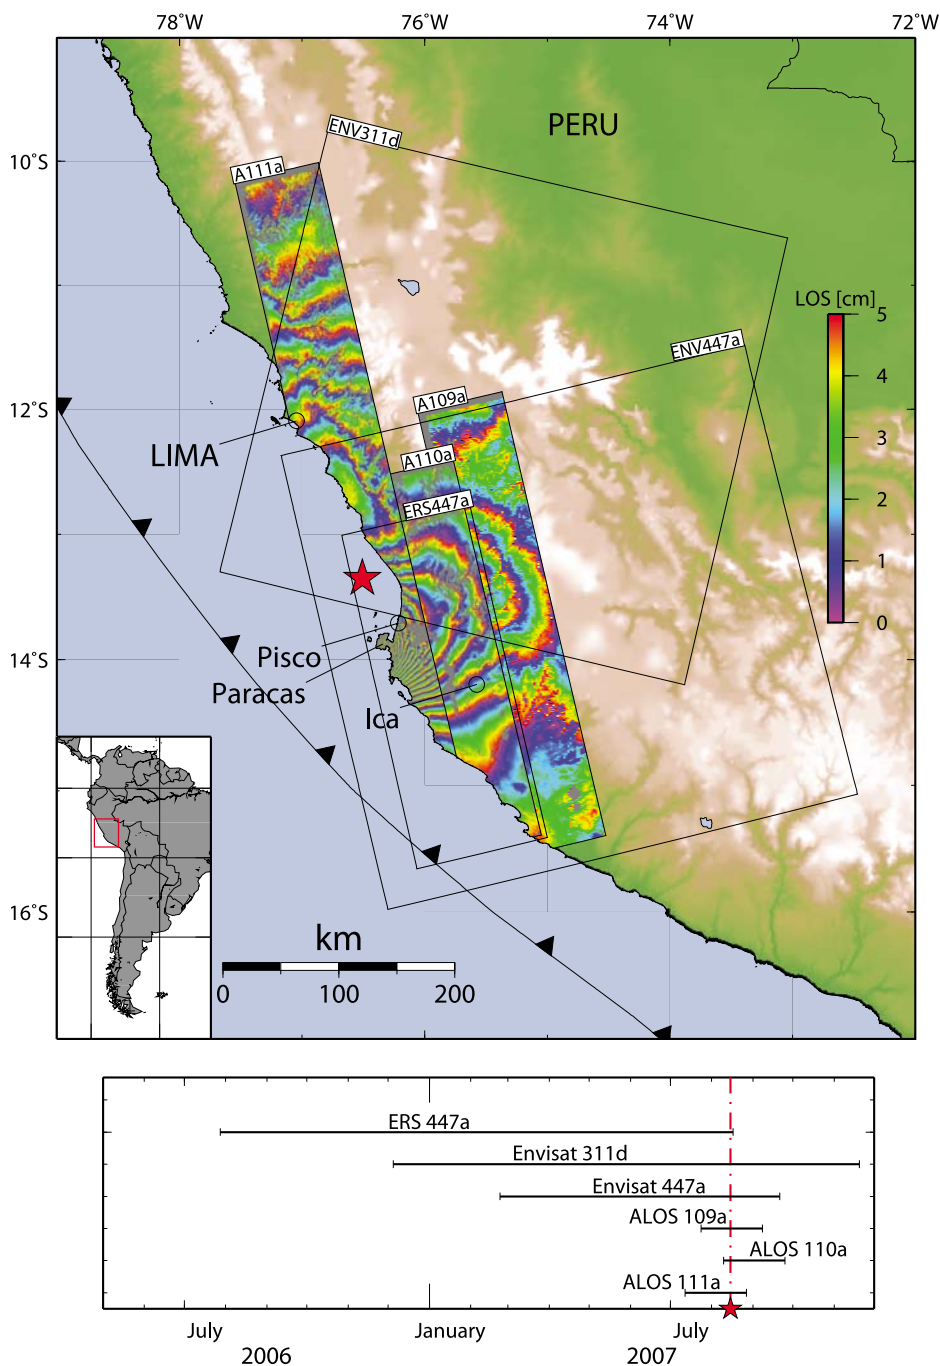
78°W 76°W 74°W 72°W

10°S
12°S
14°S
16°S

PERU

ENV311d
A111a
ENV447a
A109a
A110a
ERS447a

LOS [cm]
5
4
3
2
1
0

LIMA
Pisco
Paracas
Ica

km
0 100 200

ERS 447a
Envisat 311d
Envisat 447a
ALOS 109a
ALOS 110a
ALOS 111a

July
2006
January
July
2007